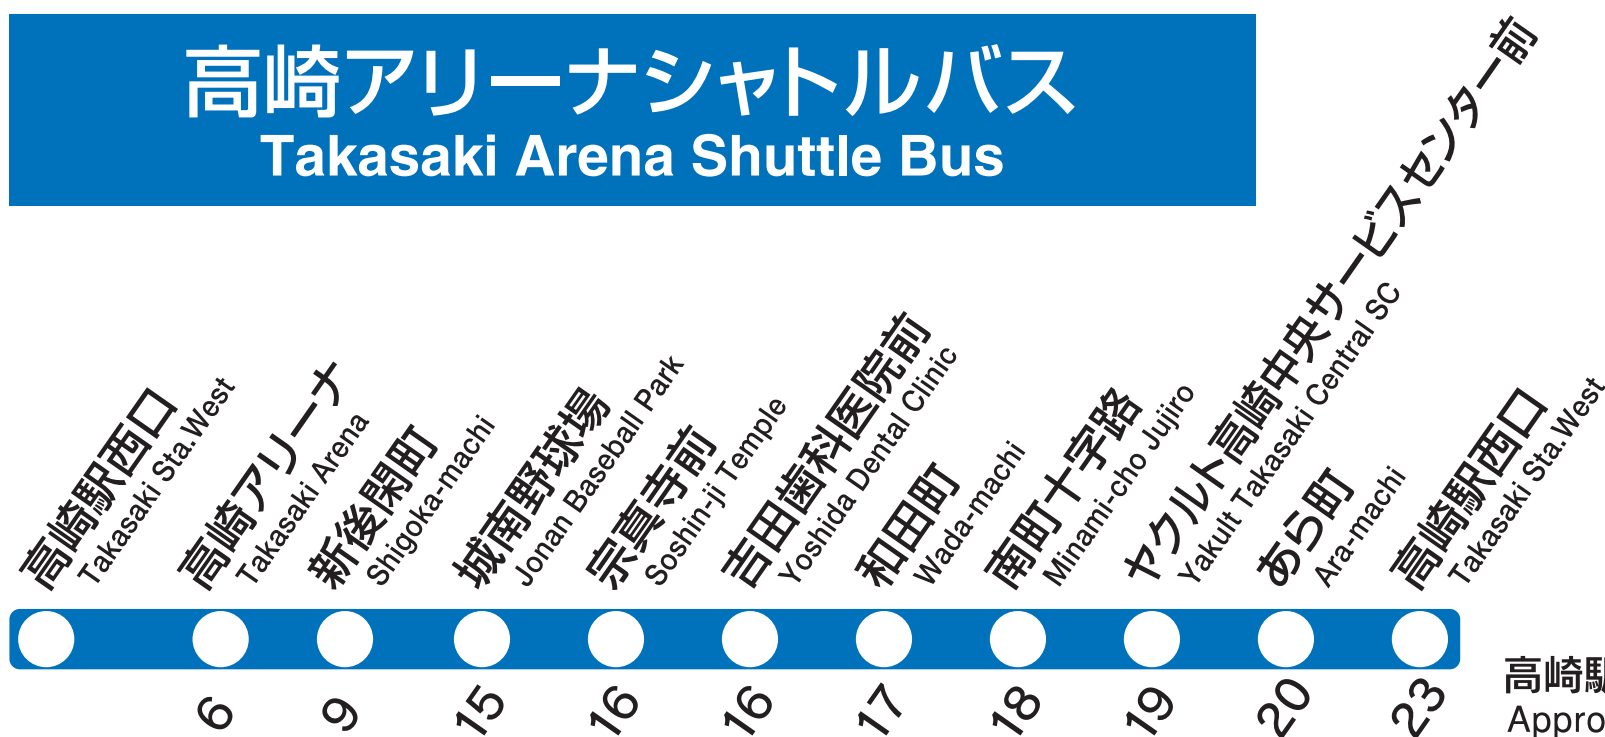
高崎アリーナシャトルバス
Takasaki Arena Shuttle Bus

高崎駅西口
Takasaki Sta.West

高崎アリーナ
Takasaki Arena

新後閑町
Shigoka-machi

城南野球場
Jonan Baseball Park

宗真寺前
Soshin-ji Temple

吉田歯科医院前
Yoshida Dental Clinic

和田町
Wada-machi

南町十字路
Minami-cho Jujiro

ヤクルト高崎中央サービスセンター前
Yakult Takasaki Central SC

あら町
Ara-machi

高崎駅西口
Takasaki Sta.West

6
9
15
16
16
17
18
19
20
23

高崎駅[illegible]
Appro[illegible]